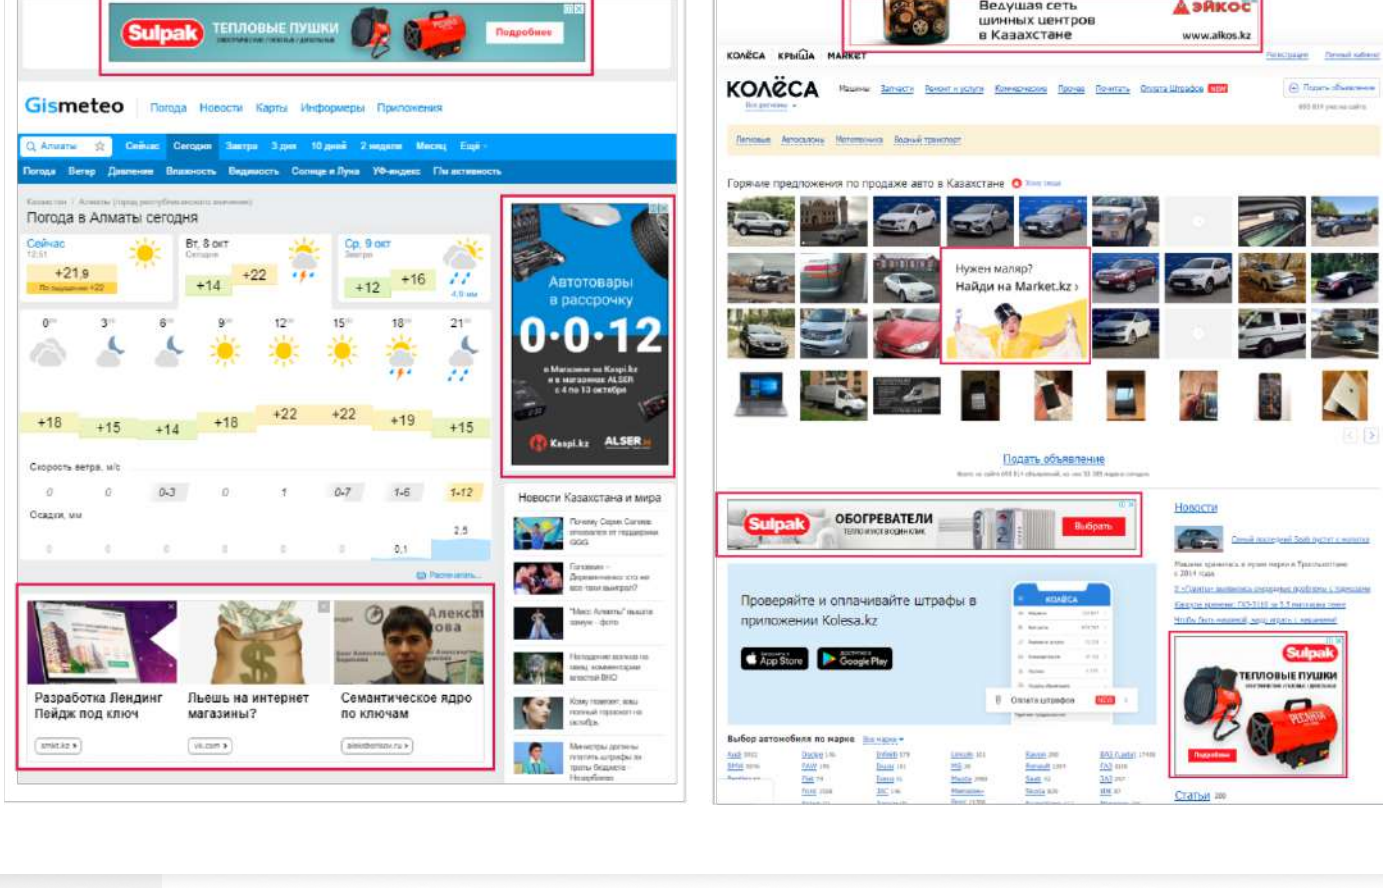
Sulpak ТЕПЛОВЫЕ ПУШКИ Подробнее

Gismeteo Погода Новости Карты Информеры Приложения

Алматы Сейчас Сегодня Завтра 3 дня 10 дней 2 недели Месяц Ещё

Погода Ветер Давление Влажность Видимость Солнце и Луна УФ-индекс Гм активность

Погода в Алматы сегодня

Сейчас 12:51 +21,9

Вт, 8 окт Сегодня +14 +22

Ср, 9 окт Завтра +12 +16

0 3 6 9 12 15 18 21

+18 +15 +14 +18 +22 +22 +19 +15

Скорость ветра, м/с

0 0 0-3 0 1 0-7 1-6 1-12

Осадки, мм

0,1 2,5

Автотовары в рассрочку 0·0·12 Kaspi.kz ALSER

Новости Казахстана и мира

Разработка Лендинг Пейдж под ключ

Льешь на интернет магазины?

Семантическое ядро по ключам

Ведущая сеть шинных центров в Казахстане АЭЙКОС www.aikos.kz

КОЛЁСА КРЫША MARKET

КОЛЁСА

Горячие предложения по продаже авто в Казахстане

Нужен маляр? Найди на Market.kz ›

Подать объявление

Sulpak ОБОГРЕВАТЕЛИ Выбрать

Проверяйте и оплачивайте штрафы в приложении Kolesa.kz

App Store Google Play

КОЛЁСА

Оплата штрафов

Выбор автомобиля по марке

Новости

Sulpak ТЕПЛОВЫЕ ПУШКИ Подробнее

Статьи